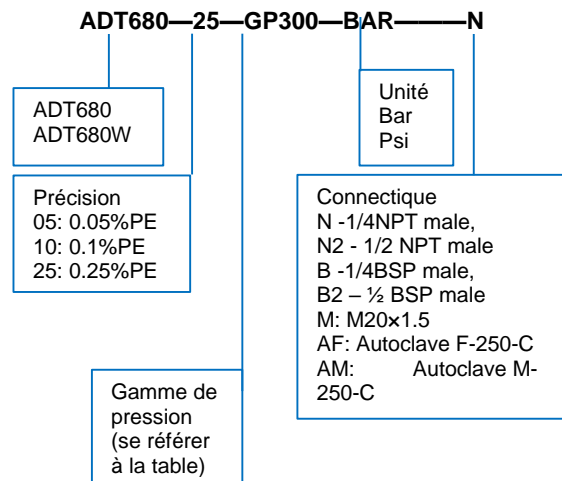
ADT680—25—GP300—BAR———N

ADT680
ADT680W

Précision
05: 0.05%PE
10: 0.1%PE
25: 0.25%PE

Gamme de pression (se référer à la table)

Unité
Bar
Psi

Connectique
N -1/4NPT male,
N2 - 1/2 NPT male
B -1/4BSP male,
B2 – ½ BSP male
M: M20×1.5
AF: Autoclave F-250-C
AM: Autoclave M-250-C